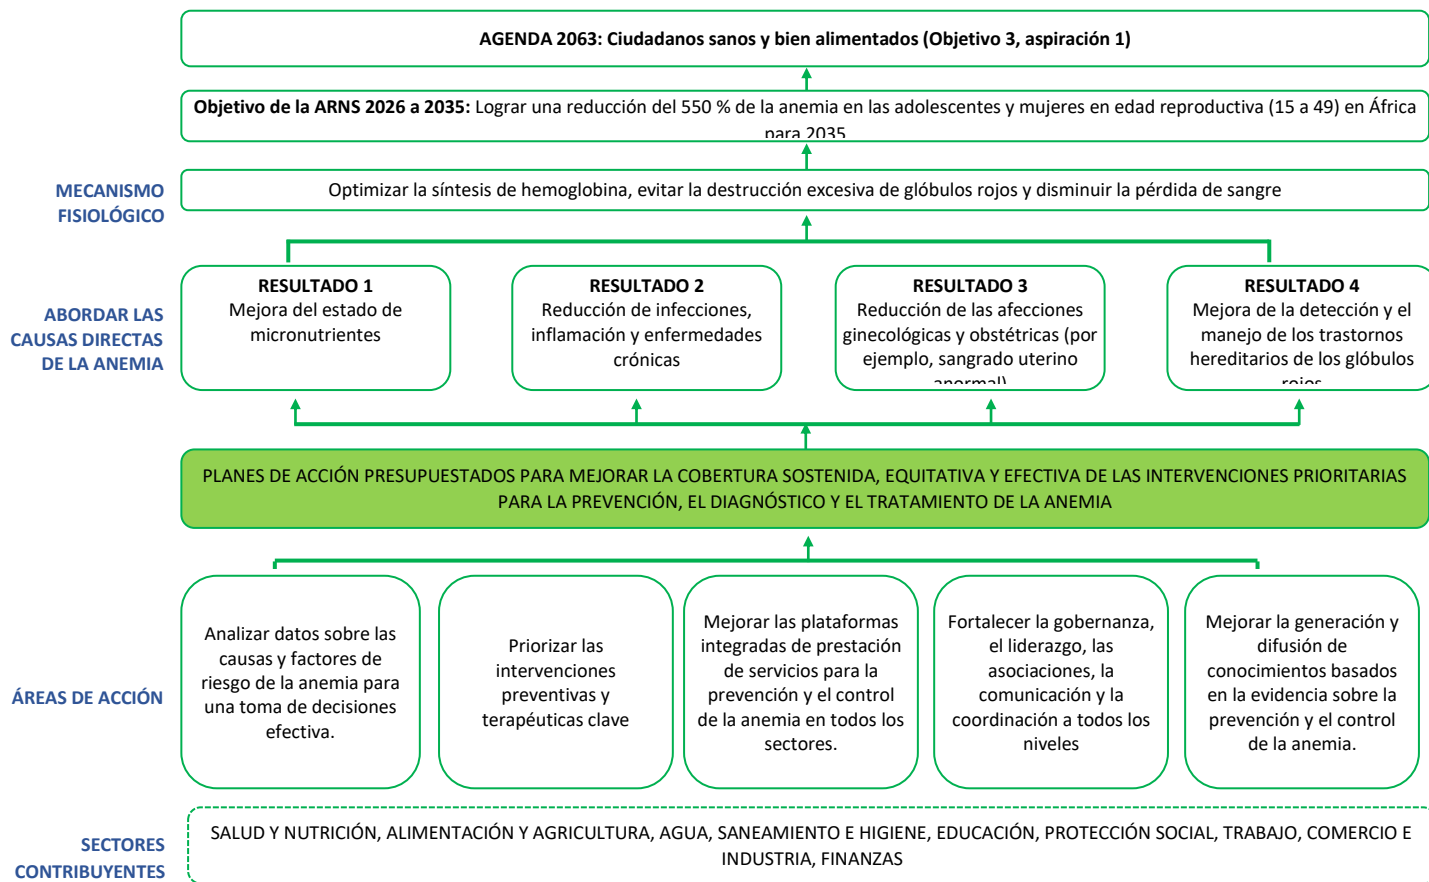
AGENDA 2063: Ciudadanos sanos y bien alimentados (Objetivo 3, aspiración 1)

Objetivo de la ARNS 2026 a 2035: Lograr una reducción del 550 % de la anemia en las adolescentes y mujeres en edad reproductiva (15 a 49) en África para 2035

MECANISMO FISIOLÓGICO

Optimizar la síntesis de hemoglobina, evitar la destrucción excesiva de glóbulos rojos y disminuir la pérdida de sangre

ABORDAR LAS CAUSAS DIRECTAS DE LA ANEMIA

RESULTADO 1
Mejora del estado de micronutrientes

RESULTADO 2
Reducción de infecciones, inflamación y enfermedades crónicas

RESULTADO 3
Reducción de las afecciones ginecológicas y obstétricas (por ejemplo, sangrado uterino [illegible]

RESULTADO 4
Mejora de la detección y el manejo de los trastornos hereditarios de los glóbulos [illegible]

PLANES DE ACCIÓN PRESUPUESTADOS PARA MEJORAR LA COBERTURA SOSTENIDA, EQUITATIVA Y EFECTIVA DE LAS INTERVENCIONES PRIORITARIAS PARA LA PREVENCIÓN, EL DIAGNÓSTICO Y EL TRATAMIENTO DE LA ANEMIA

ÁREAS DE ACCIÓN

Analizar datos sobre las causas y factores de riesgo de la anemia para una toma de decisiones efectiva.

Priorizar las intervenciones preventivas y terapéuticas clave

Mejorar las plataformas integradas de prestación de servicios para la prevención y el control de la anemia en todos los sectores.

Fortalecer la gobernanza, el liderazgo, las asociaciones, la comunicación y la coordinación a todos los niveles

Mejorar la generación y difusión de conocimientos basados en la evidencia sobre la prevención y el control de la anemia.

SECTORES CONTRIBUYENTES

SALUD Y NUTRICIÓN, ALIMENTACIÓN Y AGRICULTURA, AGUA, SANEAMIENTO E HIGIENE, EDUCACIÓN, PROTECCIÓN SOCIAL, TRABAJO, COMERCIO E INDUSTRIA, FINANZAS